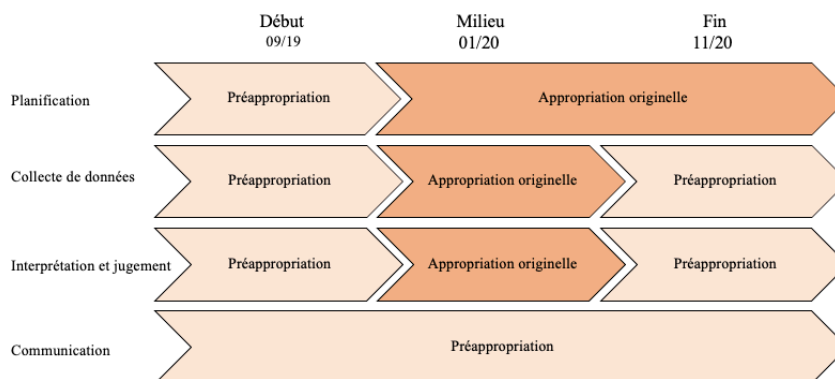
Début
09/19

Milieu
01/20

Fin
11/20

| | | | |
|---|---|---|---|
| Planification | Préappropriation | Appropriation originelle | |
| Collecte de données | Préappropriation | Appropriation originelle | Préappropriation |
| Interprétation et jugement | Préappropriation | Appropriation originelle | Préappropriation |
| Communication | Préappropriation | | |